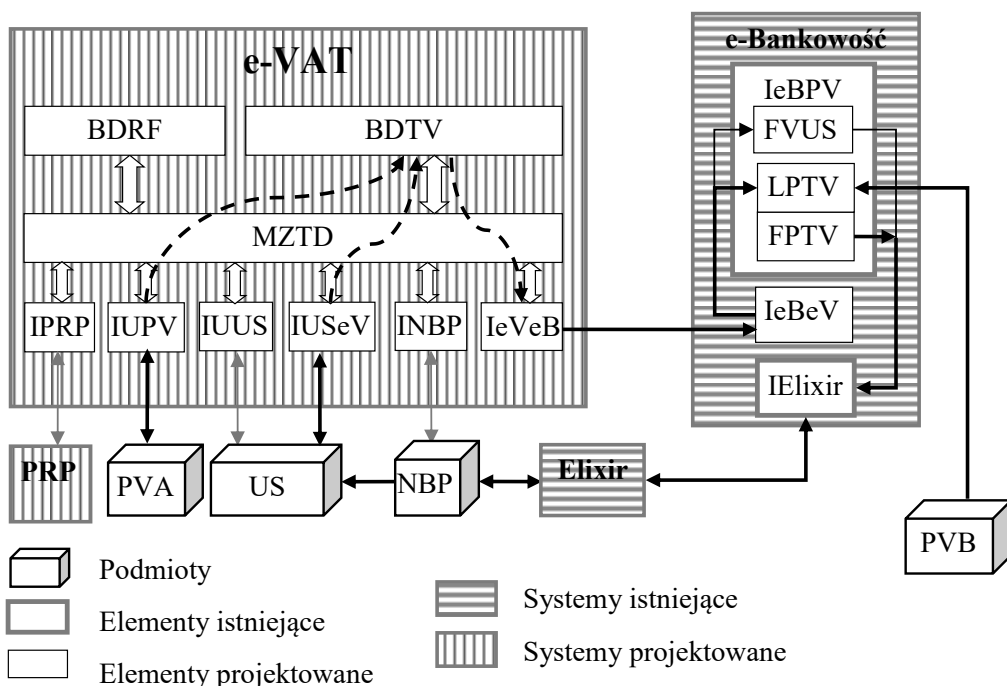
e-VAT

BDRF

BDTV

MZTD

IPRP

IUPV

IUUS

IUSeV

INBP

IeVeB

e-Bankowość

IeBPV

FVUS

LPTV

FPTV

IeBeV

IElixir

PRP

PVA

US

NBP

Elixir

PVB

Podmioty

Elementy istniejące

Elementy projektowane

Systemy istniejące

Systemy projektowane